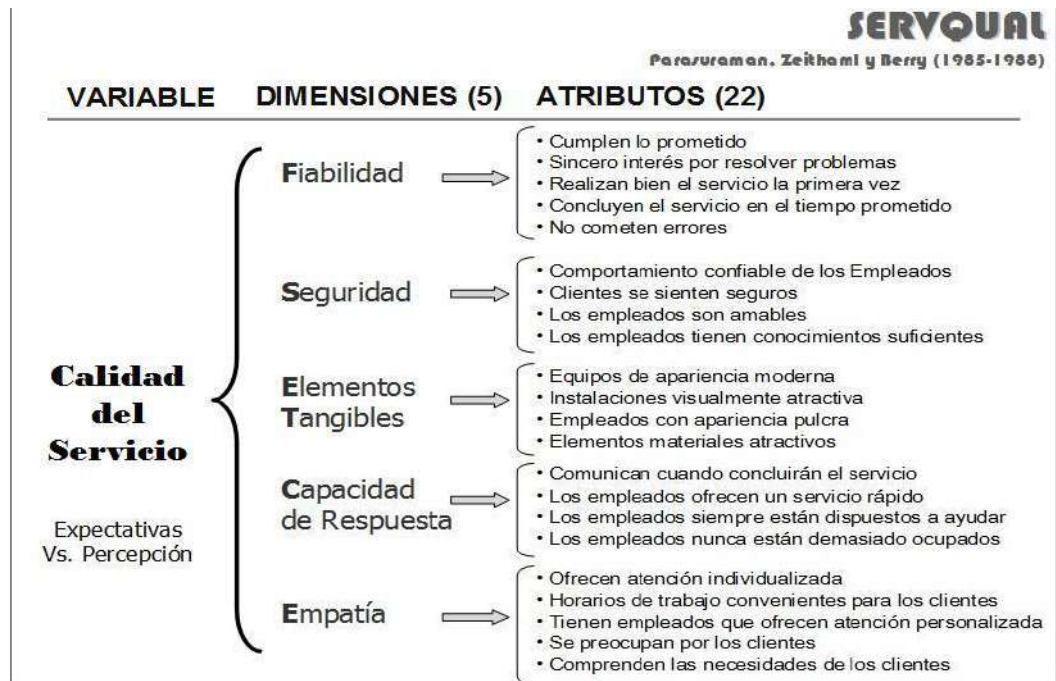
SERVQUAL

Parasuraman, Zeithaml y Berry (1985-1988)

VARIABLE DIMENSIONES (5) ATRIBUTOS (22)

Calidad del Servicio

Expectativas Vs. Percepción

Fiabilidad
• Cumplen lo prometido
• Sincero interés por resolver problemas
• Realizan bien el servicio la primera vez
• Concluyen el servicio en el tiempo prometido
• No cometen errores

Seguridad
• Comportamiento confiable de los Empleados
• Clientes se sienten seguros
• Los empleados son amables
• Los empleados tienen conocimientos suficientes

Elementos Tangibles
• Equipos de apariencia moderna
• Instalaciones visualmente atractiva
• Empleados con apariencia pulcra
• Elementos materiales atractivos

Capacidad de Respuesta
• Comunican cuando concluirán el servicio
• Los empleados ofrecen un servicio rápido
• Los empleados siempre están dispuestos a ayudar
• Los empleados nunca están demasiado ocupados

Empatía
• Ofrecen atención individualizada
• Horarios de trabajo convenientes para los clientes
• Tienen empleados que ofrecen atención personalizada
• Se preocupan por los clientes
• Comprenden las necesidades de los clientes